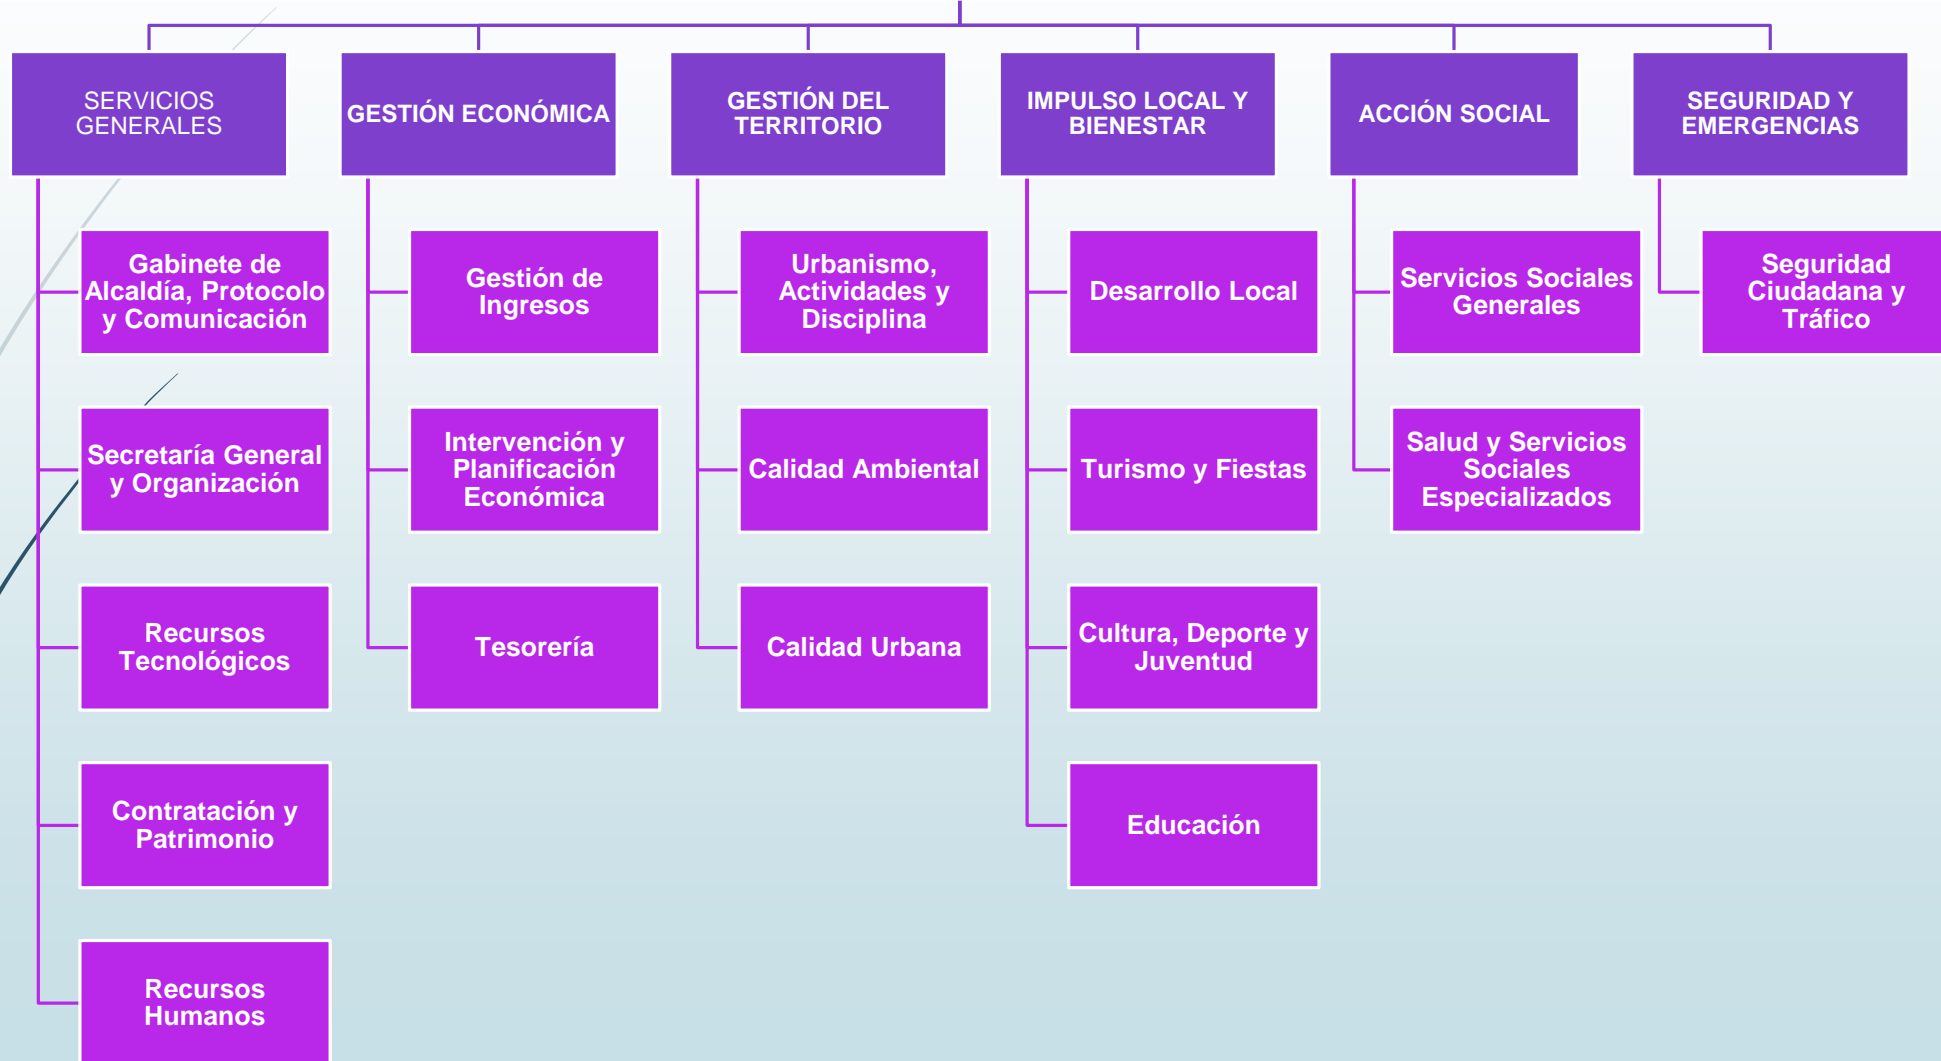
SERVICIOS GENERALES

Gabinete de Alcaldía, Protocolo y Comunicación

Secretaría General y Organización

Recursos Tecnológicos

Contratación y Patrimonio

Recursos Humanos

GESTIÓN ECONÓMICA

Gestión de Ingresos

Intervención y Planificación Económica

Tesorería

GESTIÓN DEL TERRITORIO

Urbanismo, Actividades y Disciplina

Calidad Ambiental

Calidad Urbana

IMPULSO LOCAL Y BIENESTAR

Desarrollo Local

Turismo y Fiestas

Cultura, Deporte y Juventud

Educación

ACCIÓN SOCIAL

Servicios Sociales Generales

Salud y Servicios Sociales Especializados

SEGURIDAD Y EMERGENCIAS

Seguridad Ciudadana y Tráfico